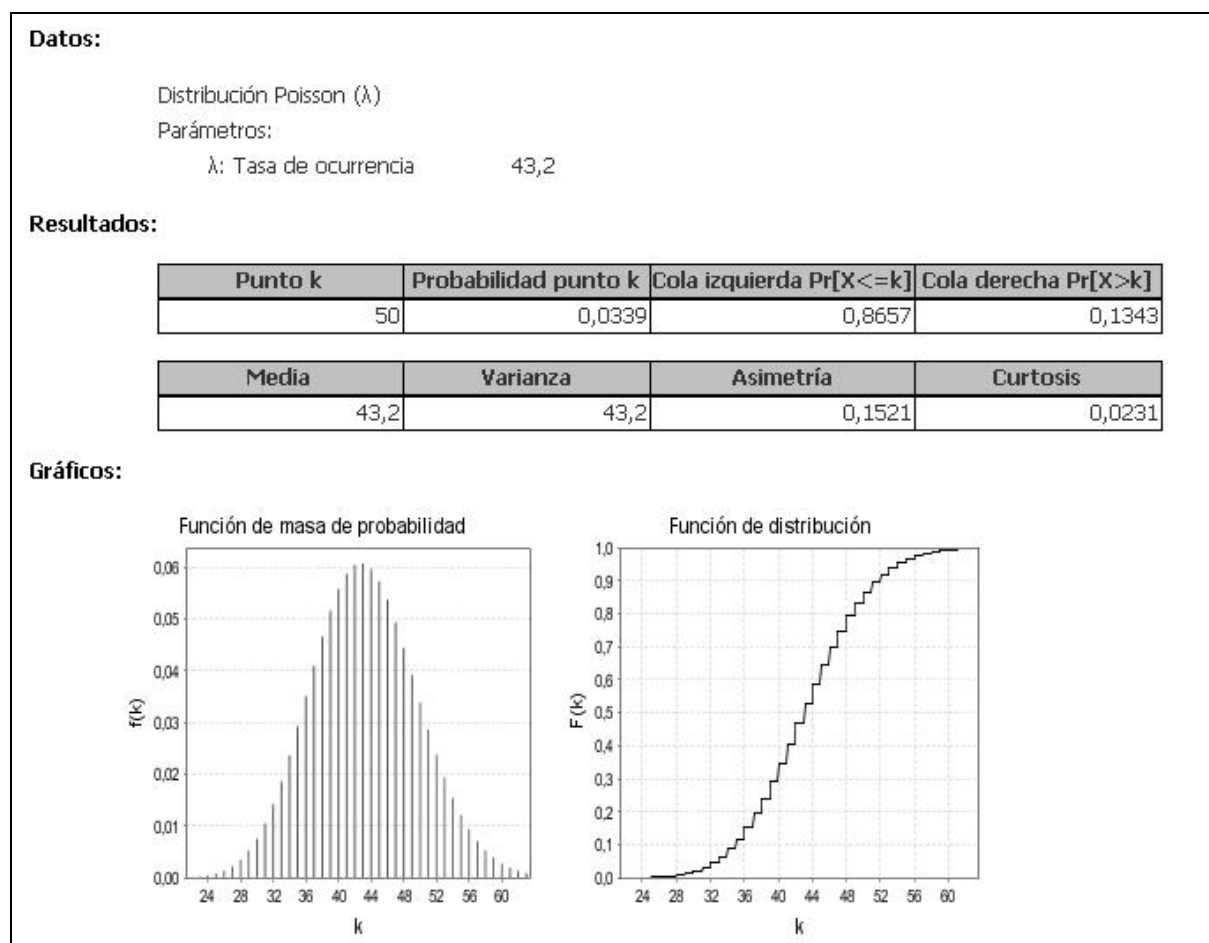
Datos:

Distribución Poisson (λ)

Parámetros:

λ: Tasa de ocurrencia 43,2

Resultados:

| Punto k | Probabilidad punto k | Cola izquierda Pr[X<=k] | Cola derecha Pr[X>k] |
|---|---|---|---|
| 50 | 0,0339 | 0,8657 | 0,1343 |

| Media | Varianza | Asimetría | Curtosis |
|---|---|---|---|
| 43,2 | 43,2 | 0,1521 | 0,0231 |

Gráficos:

Función de masa de probabilidad

f(k)

0,06
0,05
0,04
0,03
0,02
0,01
0,00

24 28 32 36 40 44 48 52 56 60

k

Función de distribución

F(k)

1,0
0,9
0,8
0,7
0,6
0,5
0,4
0,3
0,2
0,1
0,0

24 28 32 36 40 44 48 52 56 60

k